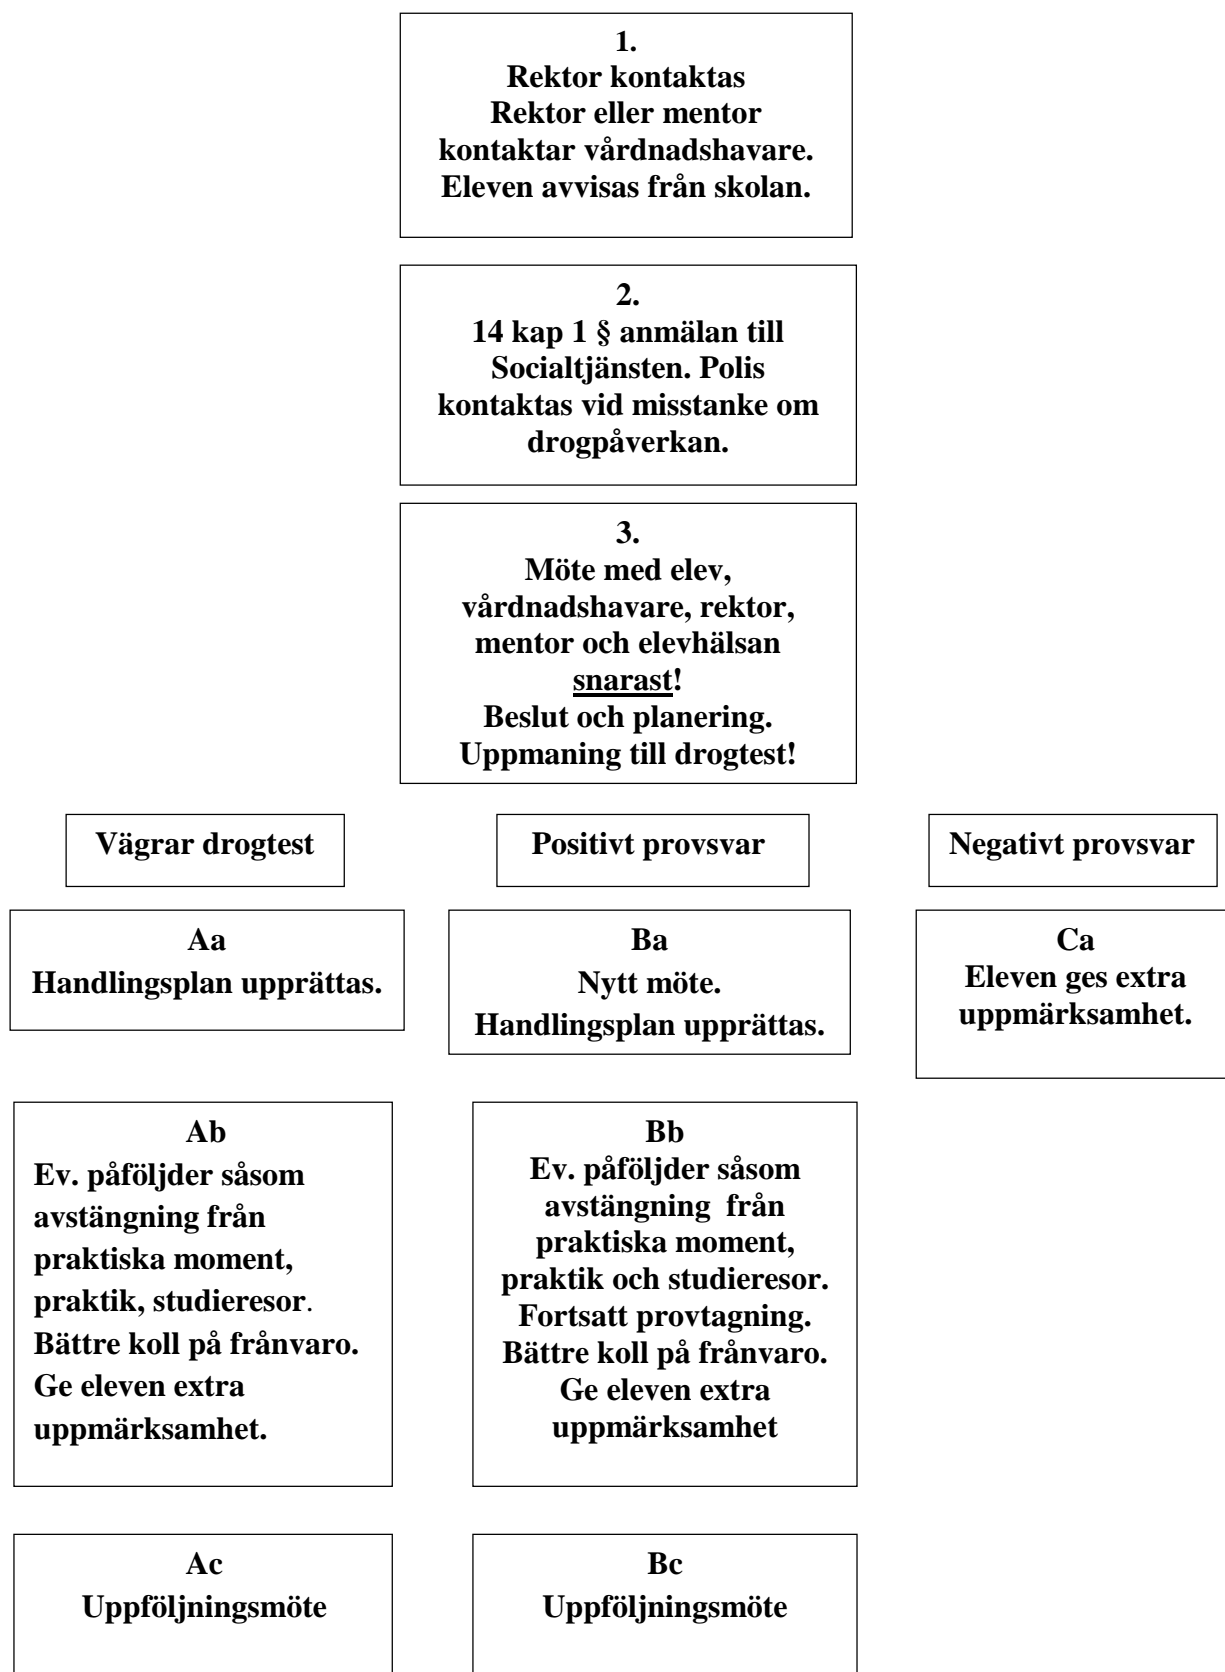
1.
Rektor kontaktas
Rektor eller mentor kontaktar vårdnadshavare.
Eleven avvisas från skolan.

2.
14 kap 1 § anmälan till Socialtjänsten. Polis kontaktas vid misstanke om drogpåverkan.

3.
Möte med elev, vårdnadshavare, rektor, mentor och elevhälsan snarast!
Beslut och planering.
Uppmaning till drogtest!

Vägrar drogtest

Positivt provsvar

Negativt provsvar

Aa
Handlingsplan upprättas.

Ba
Nytt möte.
Handlingsplan upprättas.

Ca
Eleven ges extra uppmärksamhet.

Ab
Ev. påföljder såsom avstängning från praktiska moment, praktik, studieresor.
Bättre koll på frånvaro.
Ge eleven extra uppmärksamhet.

Bb
Ev. påföljder såsom avstängning från praktiska moment, praktik och studieresor.
Fortsatt provtagning.
Bättre koll på frånvaro.
Ge eleven extra uppmärksamhet

Ac
Uppföljningsmöte

Bc
Uppföljningsmöte